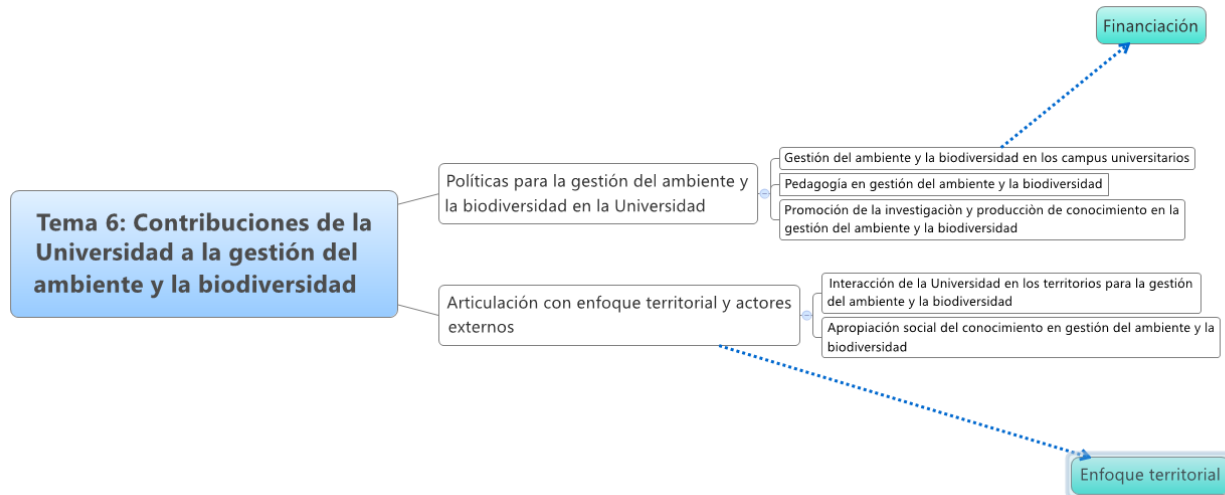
Financiación

Tema 6: Contribuciones de la Universidad a la gestión del ambiente y la biodiversidad

Políticas para la gestión del ambiente y la biodiversidad en la Universidad

Gestión del ambiente y la biodiversidad en los campus universitarios

Pedagogía en gestión del ambiente y la biodiversidad

Promoción de la investigaciòn y producciòn de conocimiento en la gestión del ambiente y la biodiversidad

Articulación con enfoque territorial y actores externos

Interacción de la Universidad en los territorios para la gestión del ambiente y la biodiversidad

Apropiación social del conocimiento en gestión del ambiente y la biodiversidad

Enfoque territorial